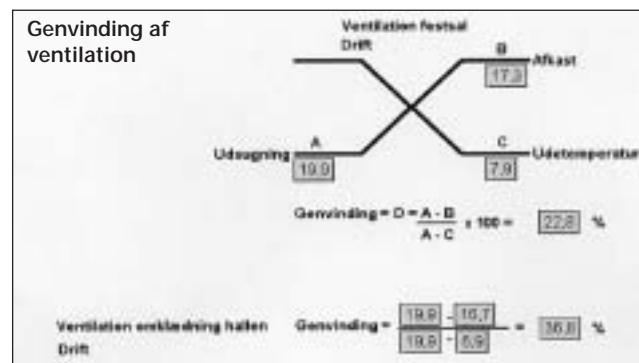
Genvinding af ventilation

Ventilation festsal
Drift

B
17,3
Afkast

A
Udsugning
19,9

C
7,9
Udetemperatur

Genvinding = D = $\frac{A - B}{A - C}$ x 100 = 22,8 %

Ventilation omklædning hallen
Drift

Genvinding = $\frac{19,9 - 16,7}{19,9 - 6,9}$ = 36,8 %